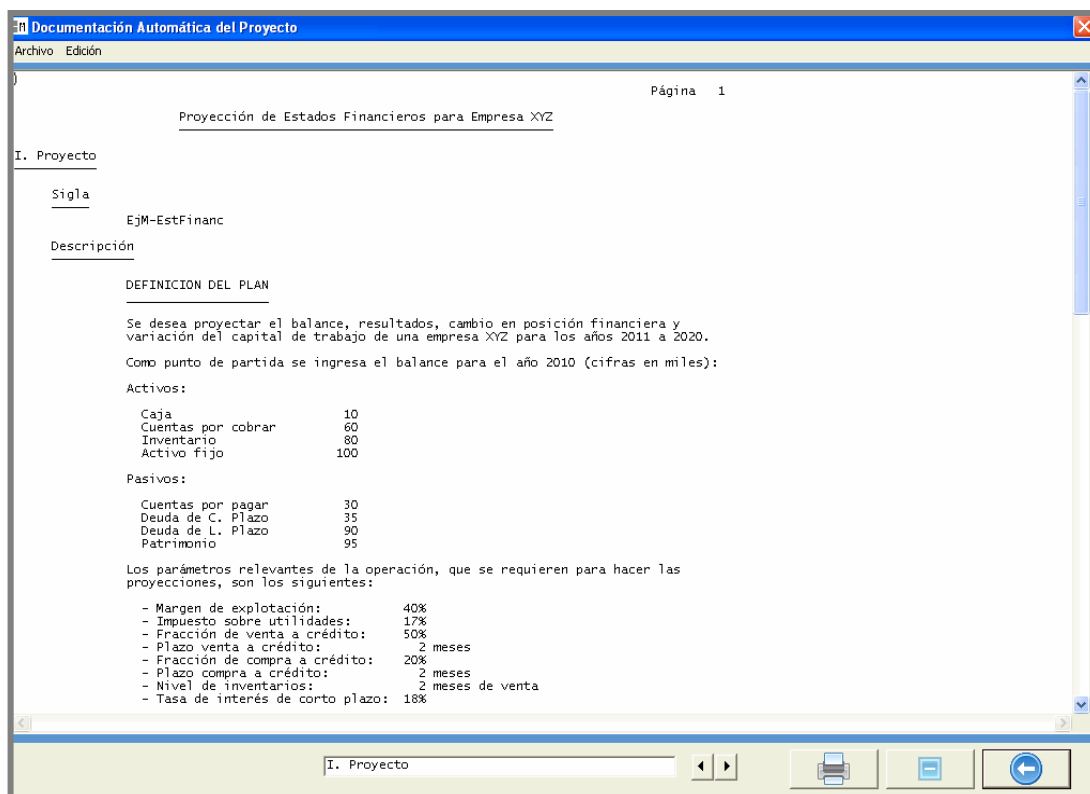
Documentación Automática del Proyecto
Archivo Edición

Página 1

Proyección de Estados Financieros para Empresa XYZ

I. Proyecto

Sigla

EjM-EstFinanc

Descripción

DEFINICION DEL PLAN

Se desea proyectar el balance, resultados, cambio en posición financiera y variación del capital de trabajo de una empresa XYZ para los años 2011 a 2020.

Como punto de partida se ingresa el balance para el año 2010 (cifras en miles):

Activos:

| | |
|---|---|
| Caja | 10 |
| Cuentas por cobrar | 60 |
| Inventario | 80 |
| Activo fijo | 100 |

Pasivos:

| | |
|---|---|
| Cuentas por pagar | 30 |
| Deuda de C. Plazo | 35 |
| Deuda de L. Plazo | 90 |
| Patrimonio | 95 |

Los parámetros relevantes de la operación, que se requieren para hacer las proyecciones, son los siguientes:

- Margen de explotación: 40%
- Impuesto sobre utilidades: 17%
- Fracción de venta a crédito: 50%
- Plazo venta a crédito: 2 meses
- Fracción de compra a crédito: 20%
- Plazo compra a crédito: 2 meses
- Nivel de inventarios: 2 meses de venta
- Tasa de interés de corto plazo: 18%

I. Proyecto